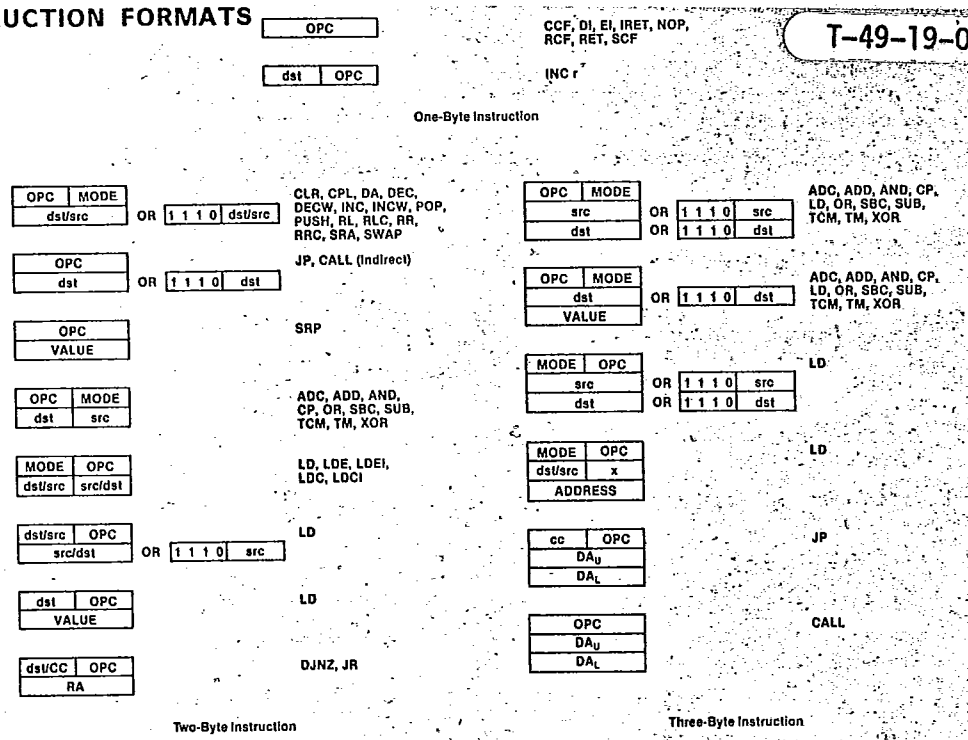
UCTION FORMATS

T-49-19-0

| OPC |

CCF, DI, EI, IRET, NOP, RCF, RET, SCF

| dst | OPC |

INC r

One-Byte Instruction

| OPC | MODE |
|---|---|
| dst/src | |

OR | 1 1 1 0 | dst/src |

CLR, CPL, DA, DEC, DECW, INC, INCW, POP, PUSH, RL, RLC, RR, RRC, SRA, SWAP

| OPC |
|---|
| dst |

OR | 1 1 1 0 | dst |

JP, CALL (Indirect)

| OPC |
|---|
| VALUE |

SRP

| OPC | MODE |
|---|---|
| dst | src |

ADC, ADD, AND, CP, OR, SBC, SUB, TCM, TM, XOR

| MODE | OPC |
|---|---|
| dst/src | src/dst |

LD, LDE, LDEI, LDC, LDCI

| dst/src | OPC |
|---|---|
| src/dst | |

OR | 1 1 1 0 | src |

LD

| dst | OPC |
|---|---|
| VALUE | |

LD

| dst/CC | OPC |
|---|---|
| RA | |

DJNZ, JR

Two-Byte Instruction

| OPC | MODE |
|---|---|
| src | |
| dst | |

OR | 1 1 1 0 | src |
OR | 1 1 1 0 | dst |

ADC, ADD, AND, CP, LD, OR, SBC, SUB, TCM, TM, XOR

| OPC | MODE |
|---|---|
| dst | |
| VALUE | |

OR | 1 1 1 0 | dst |

ADC, ADD, AND, CP, LD, OR, SBC, SUB, TCM, TM, XOR

| MODE | OPC |
|---|---|
| src | |
| dst | |

OR | 1 1 1 0 | src |
OR | 1 1 1 0 | dst |

LD

| MODE | OPC |
|---|---|
| dst/src | x |
| ADDRESS | |

LD

| cc | OPC |
|---|---|
| $DA_U$ | |
| $DA_L$ | |

JP

| OPC |
|---|
| $DA_U$ |
| $DA_L$ |

CALL

Three-Byte Instruction